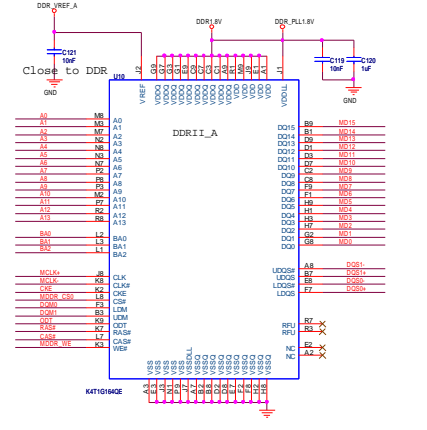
DDR_VREF_A
C121
10nF
GND
Close to DDR
U10
DDR1.8V
DDR_PLL1.8V
C119
10nF
C120
1uF
GND

J2 VREF
G9 VDDQ
G1 VDDQ
G3 VDDQ
G7 VDDQ
E9 VDDQ
C1 VDDQ
C3 VDDQ
C7 VDDQ
C9 VDDQ
A9 VDDQ
A1 VDD
E1 VDD
J9 VDD
M9 VDD
R1 VDD
J1 VDDL

DDRII_A

A0 M8 A0
A1 M3 A1
A2 M7 A2
A3 N2 A3
A4 N8 A4
A5 N3 A5
A6 N7 A6
A7 P2 A7
A8 P8 A8
A9 P3 A9
A10 M2 A10
A11 P7 A11
A12 R2 A12
A13 R8 A13

BA0 L2 BA0
BA1 L3 BA1
BA2 L1 BA2

MCLK+ J8 CLK
MCLK- K8 CLK#
CKE K2 CKE
MDDR_CS0 L8 CS#
DQM0 F3 LDM
DQM1 B3 UDM
ODT K9 ODT
RAS# K7 RAS#
CAS# L7 CAS#
MDDR_WE K3 WE#

DQ15 B9 MD15
DQ14 B1 MD14
DQ13 D9 MD13
DQ12 D1 MD12
DQ11 D3 MD11
DQ10 D7 MD10
DQ9 C2 MD9
DQ8 C8 MD8
DQ7 F9 MD7
DQ6 F1 MD6
DQ5 H9 MD5
DQ4 H1 MD4
DQ3 H3 MD3
DQ2 H7 MD2
DQ1 G2 MD1
DQ0 G8 MD0

UDQS# A8 DQS1-
UDQS B7 DQS1+
LDQS# E8 DQS0-
LDQS F7 DQS0+

RFU R7
RFU R3
NC E2
NC A2

VSS VSS VSS VSS VSSDLL VSSQ VSSQ VSSQ VSSQ VSSQ VSSQ VSSQ VSSQ VSSQ VSSQ
A3 E3 J3 N1 P9 J7 B2 B8 A7 D2 D8 E7 F2 F8 H2 H8

K4T1G164QE